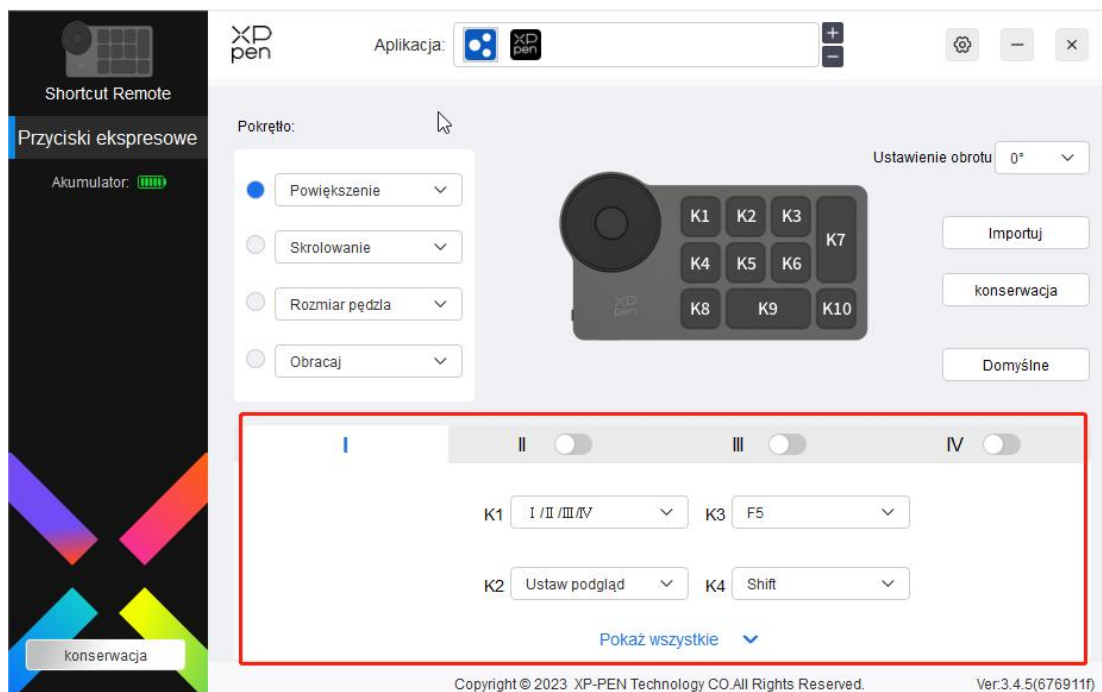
Shortcut Remote

Przyciski ekspresowe

Akumulator:

XP pen

Aplikacja:

XP pen

Pokrętło:

Powiększenie

Skrolowanie

Rozmiar pędzla

Obracaj

Ustawienie obrotu 0°

K1 K2 K3 K7 K4 K5 K6 K8 K9 K10

XP pen

Importuj

konserwacja

Domyślne

I

II

III

IV

K1 I /II /III /IV

K3 F5

K2 Ustaw podgląd

K4 Shift

Pokaż wszystkie

konserwacja

Copyright © 2023 XP-PEN Technology CO.All Rights Reserved.

Ver:3.4.5(676911f)